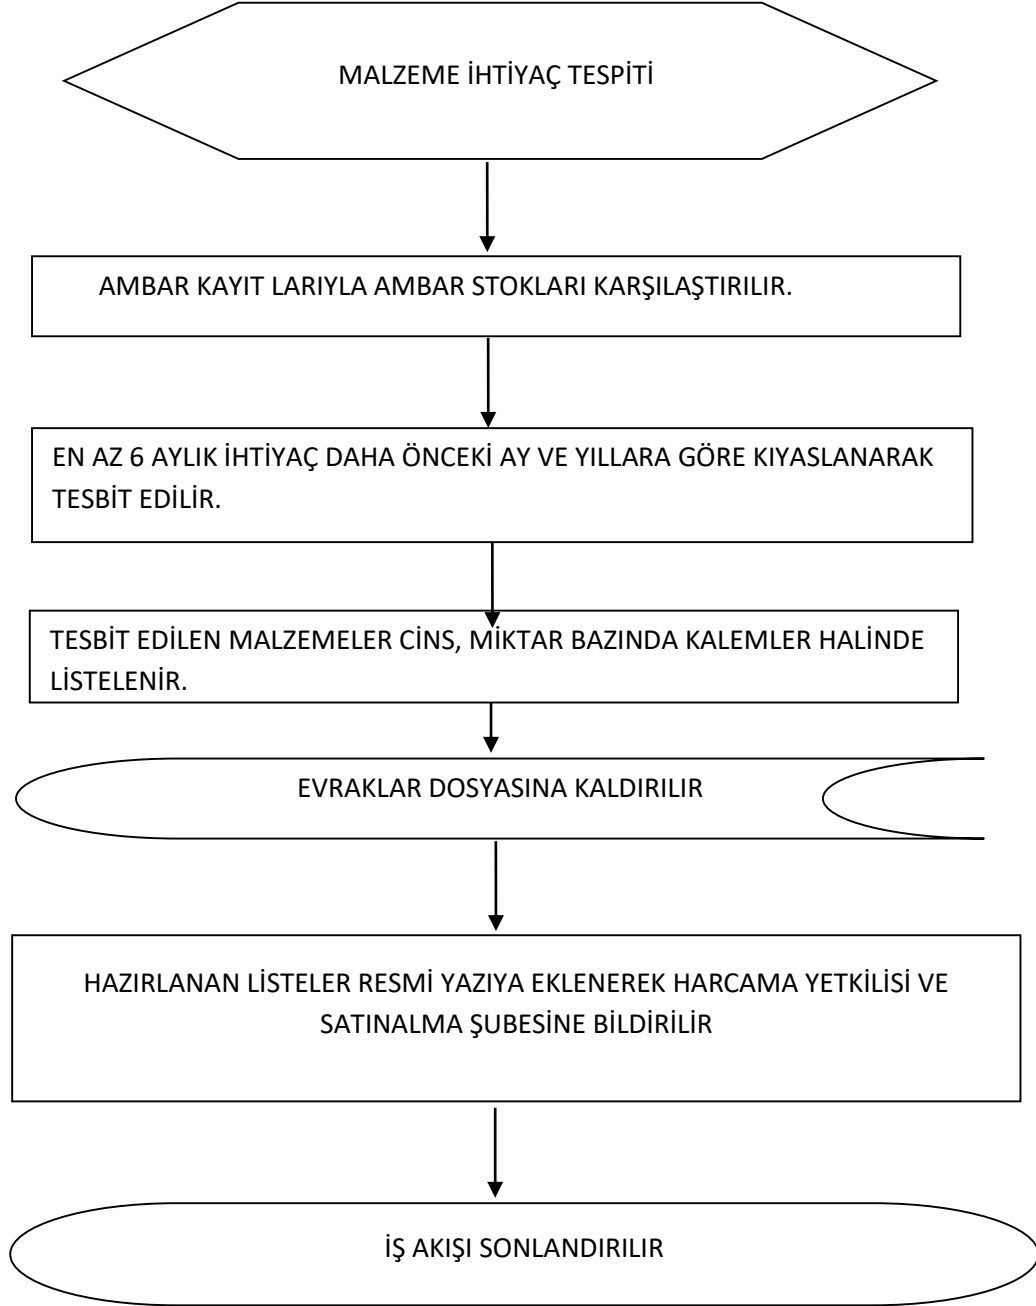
MALZEME İHTİYAÇ TESPİTİ

AMBAR KAYIT LARIYLA AMBAR STOKLARI KARŞILAŞTIRILIR.

EN AZ 6 AYLIK İHTİYAÇ DAHA ÖNCEKİ AY VE YILLARA GÖRE KIYASLANARAK TESBİT EDİLİR.

TESBİT EDİLEN MALZEMELER CİNS, MİKTAR BAZINDA KALEMLER HALİNDE LİSTELENİR.

EVRAKLAR DOSYASINA KALDIRILIR

HAZIRLANAN LİSTELER RESMİ YAZIYA EKLENEREK HARCAMA YETKİLİSİ VE SATINALMA ŞUBESİNE BİLDİRİLİR

İŞ AKIŞI SONLANDIRILIR